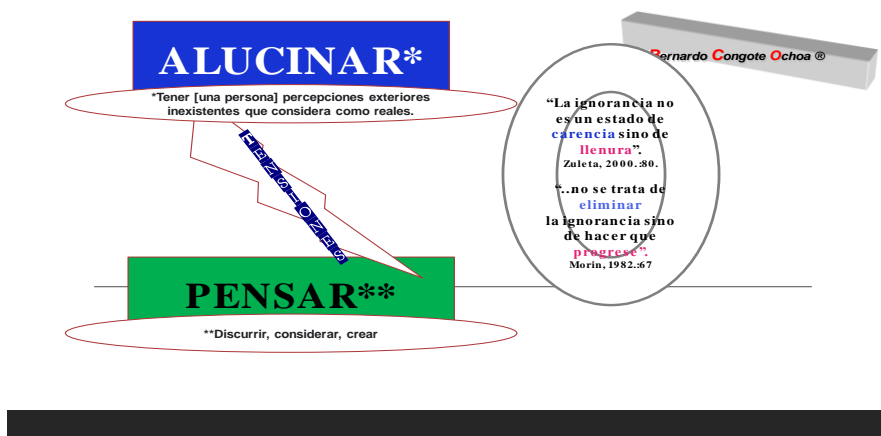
ALUCINAR*

*Tener [una persona] percepciones exteriores inexistentes que considera como reales.

TENSIÓN

PENSAR**

**Discurrir, considerar, crear

Bernardo Congote Ochoa ®

"La ignorancia no es un estado de carencia sino de llenura". Zuleta, 2000.:80.

"..no se trata de eliminar la ignorancia sino de hacer que progrese". Morin, 1982.:67